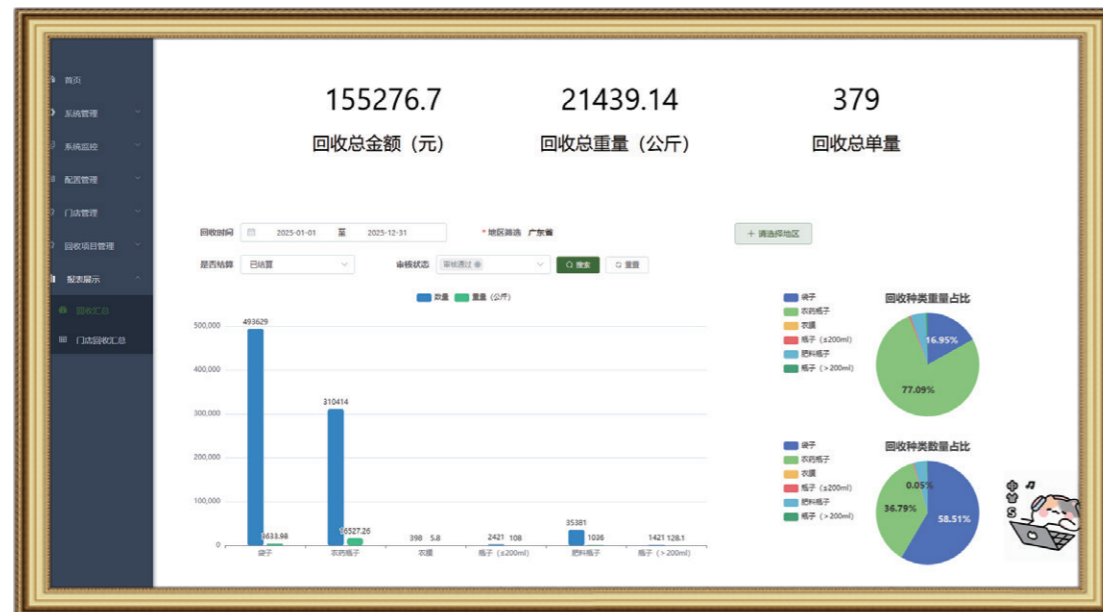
首页
系统管理
系统监控
配置管理
门店管理
回收项目管理
报表展示
回收汇总
门店回收汇总

155276.7
回收总金额（元）

21439.14
回收总重量（公斤）

379
回收总单量

回收时间 2025-01-01 至 2025-12-31
* 地区筛选 广东省
+ 请选择地区
是否结算 已结算
审核状态 审核通过
搜索
重置

数量 重量（公斤）

500,000
400,000
300,000
200,000
100,000
0

493629
3633.98
袋子
310414
16527.26
农药瓶子
398 5.8
农膜
2421 108
瓶子（≤200ml）
35381
1036
肥料瓶子
1421 128.1
瓶子（＞200ml）

回收种类重量占比
袋子
农药瓶子
农膜
瓶子（≤200ml）
肥料瓶子
瓶子（＞200ml）
16.95%
77.09%

回收种类数量占比
袋子
农药瓶子
农膜
瓶子（≤200ml）
肥料瓶子
瓶子（＞200ml）
0.05%
36.79%
58.51%